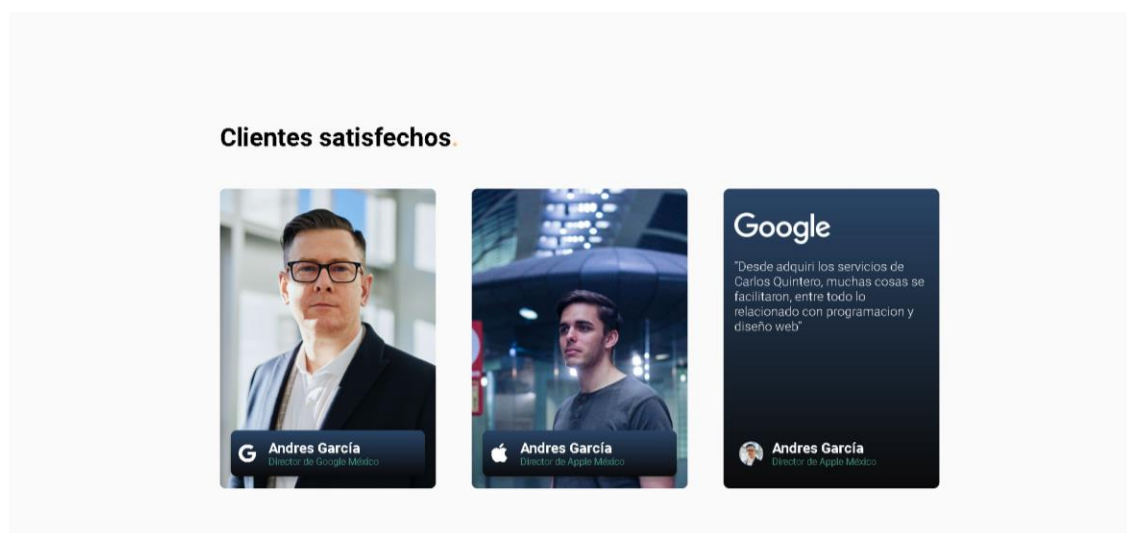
Clientes satisfechos.

G Andres García
Director de Google México

Andres García
Director de Apple México

Google

"Desde adquiri los servicios de Carlos Quintero, muchas cosas se facilitaron, entre todo lo relacionado con programacion y diseño web"

Andres García
Director de Apple México